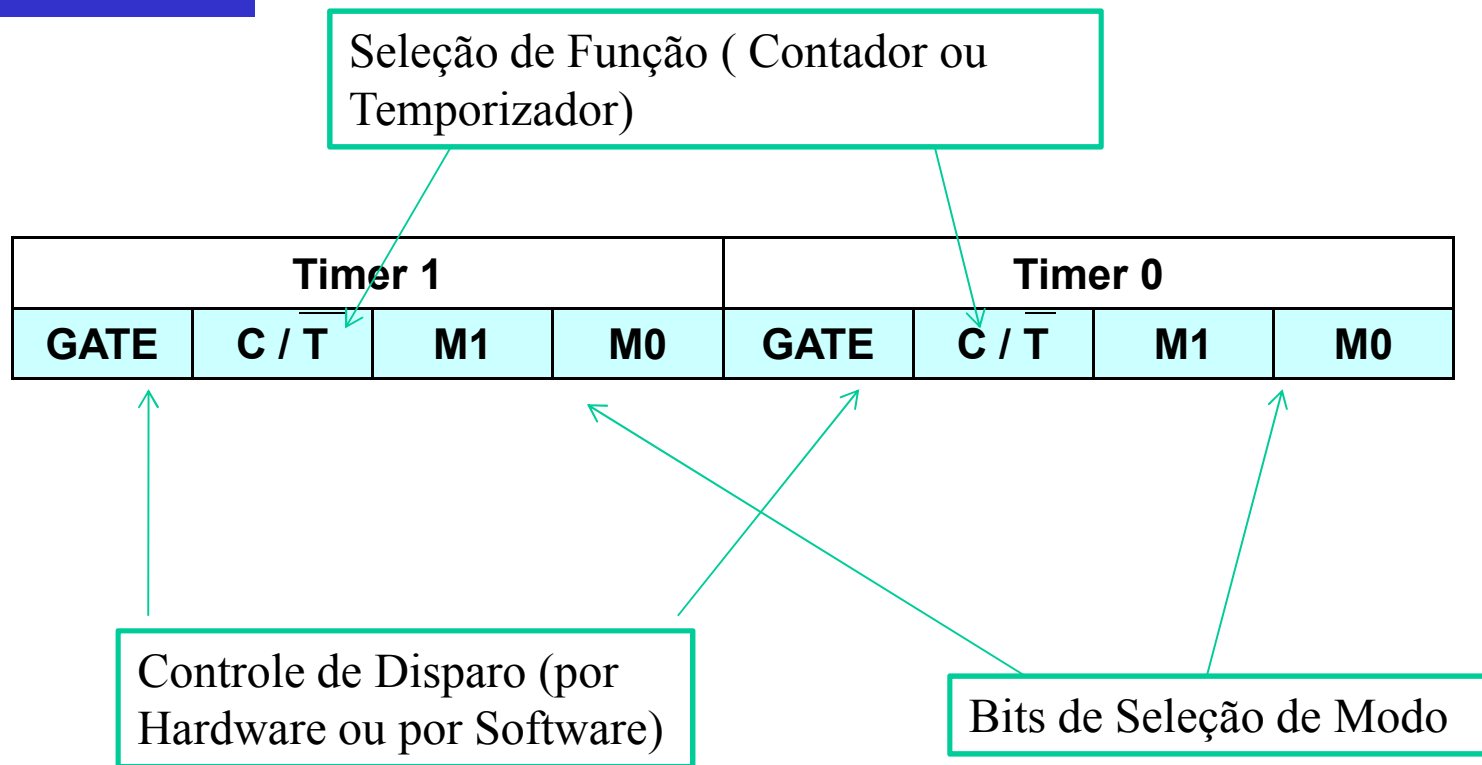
Seleção de Função ( Contador ou Temporizador)

| Timer 1 | | | | Timer 0 | | | |
|---|---|---|---|---|---|---|---|
| GATE | C / $\overline{T}$ | M1 | M0 | GATE | C / $\overline{T}$ | M1 | M0 |

Controle de Disparo (por Hardware ou por Software)

Bits de Seleção de Modo